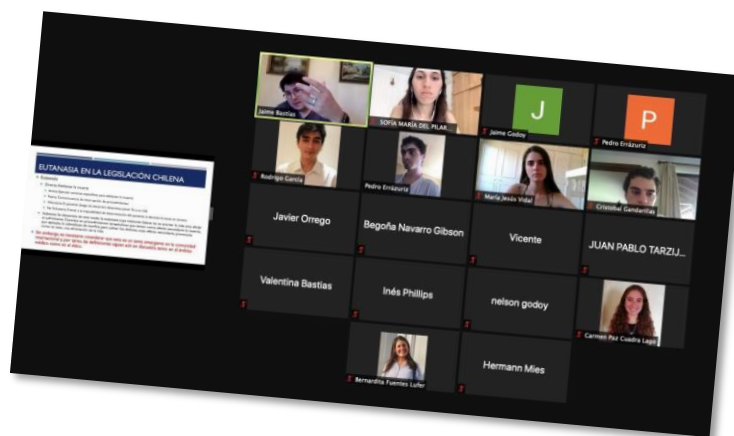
EUTANASIA EN LA LEGISLACIÓN CHILENA

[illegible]

Jaime Bastías
SOFÍA MARÍA DEL PILAR...
J
Jaime Godoy
P
Pedro Errázuriz
Rodrigo García
Pedro Errázuriz
María Jesús Vidal
Cristobal Gandarillas
Javier Orrego
Begoña Navarro Gibson
Vicente
JUAN PABLO TARZIJ...
Valentina Bastías
Inés Phillips
nelson godoy
Carmen Paz Cuadra Lago
Bernardita Fuentes Lufer
Hermann Mies